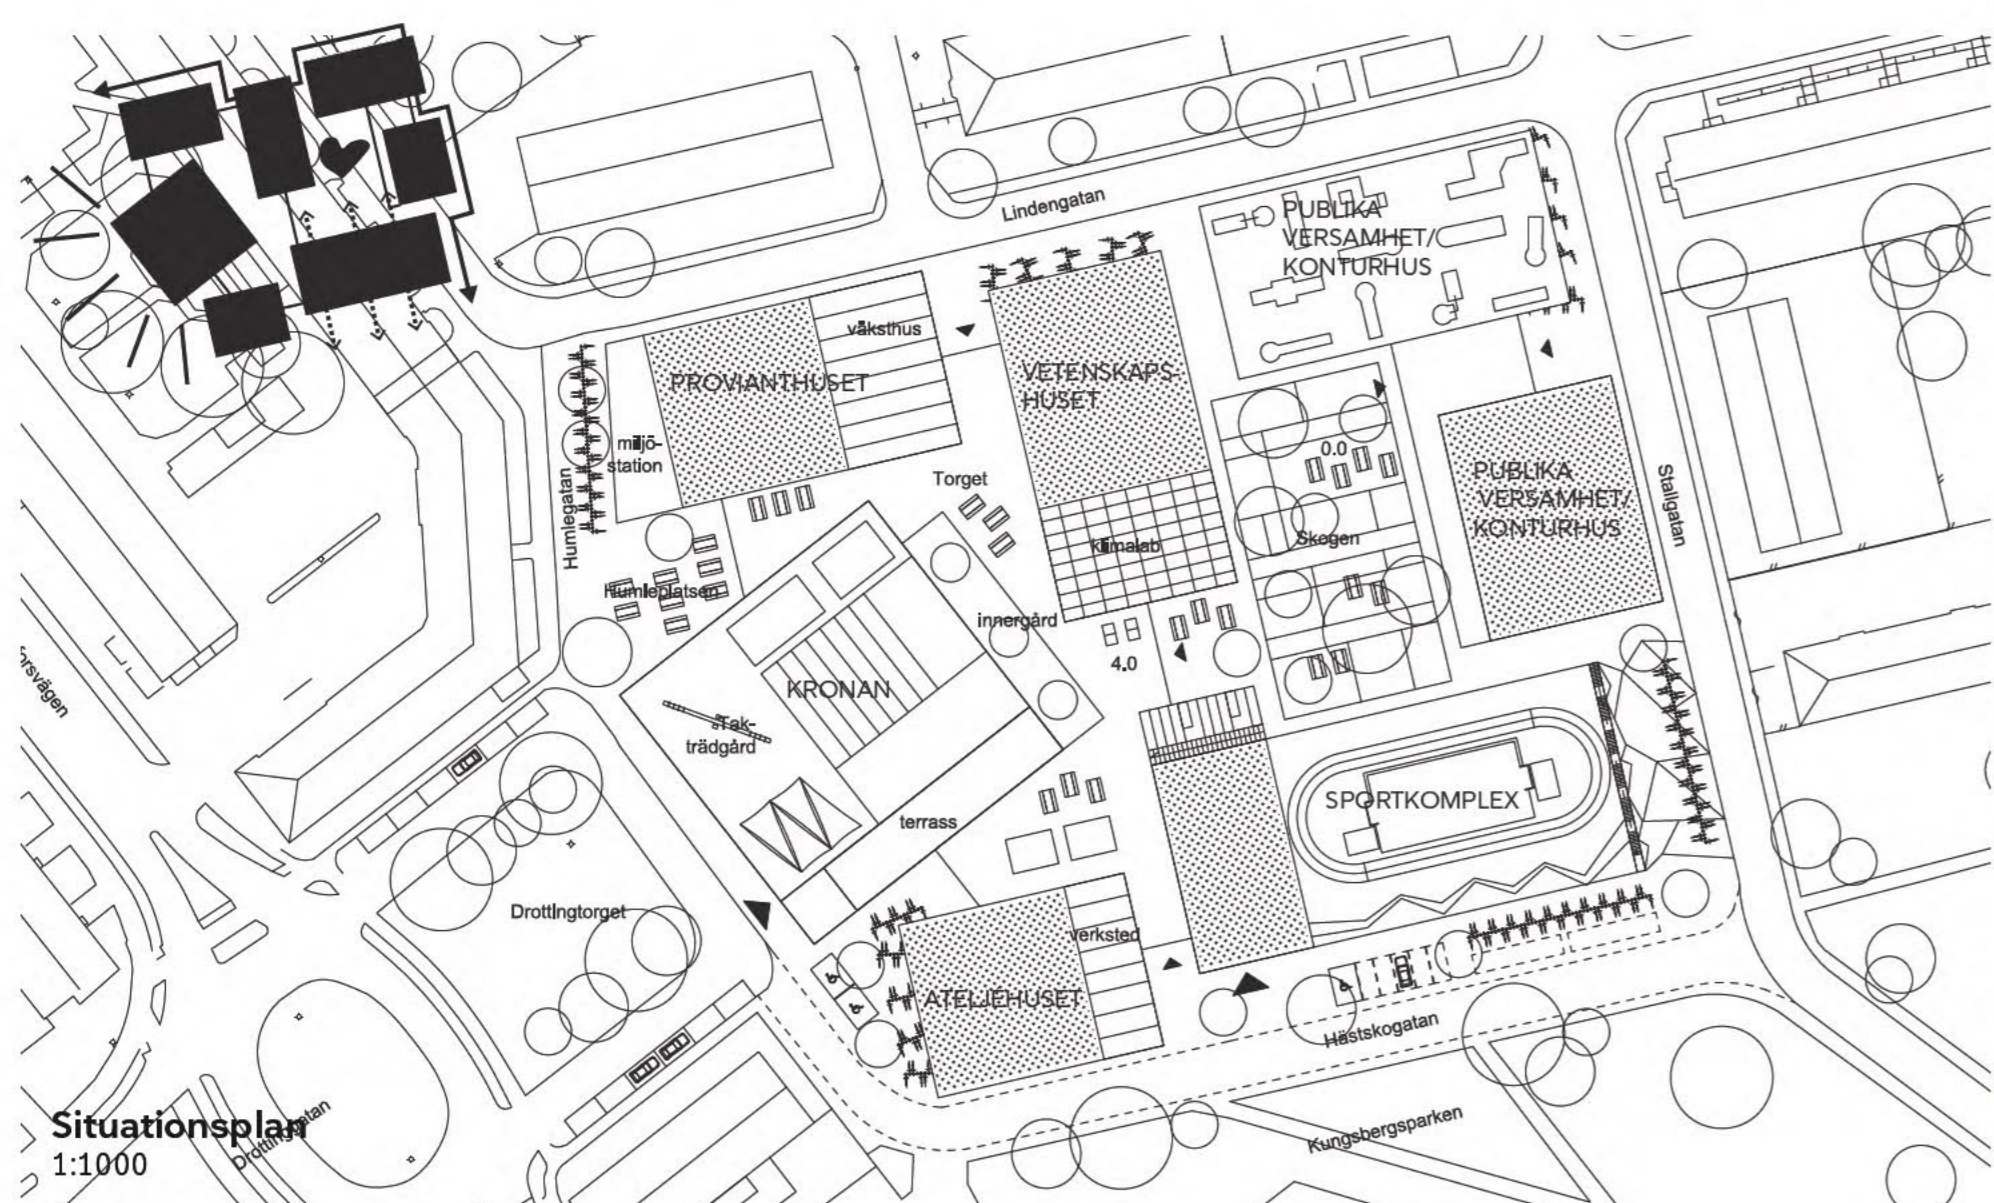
Lindengatan

PUBLIKA VERSAMHET/ KONTURHUS

växthus

PROVIANTHUSET

VETENSKAPSHUSET

miljöstation

Humlegatan

Torget

0.0

PUBLIKA VERSAMHET/ KONTURHUS

Stallgatan

klimalab

Skogen

Humleplatsen

innergård

4.0

rsvägen

KRONAN

Takträdgård

SPORTKOMPLEX

terrass

Drottingtorget

verksted

ATELJÉHUSET

Hästskogatan

Kungsbergsparken

Drottingatan

Situationsplan
1:1000